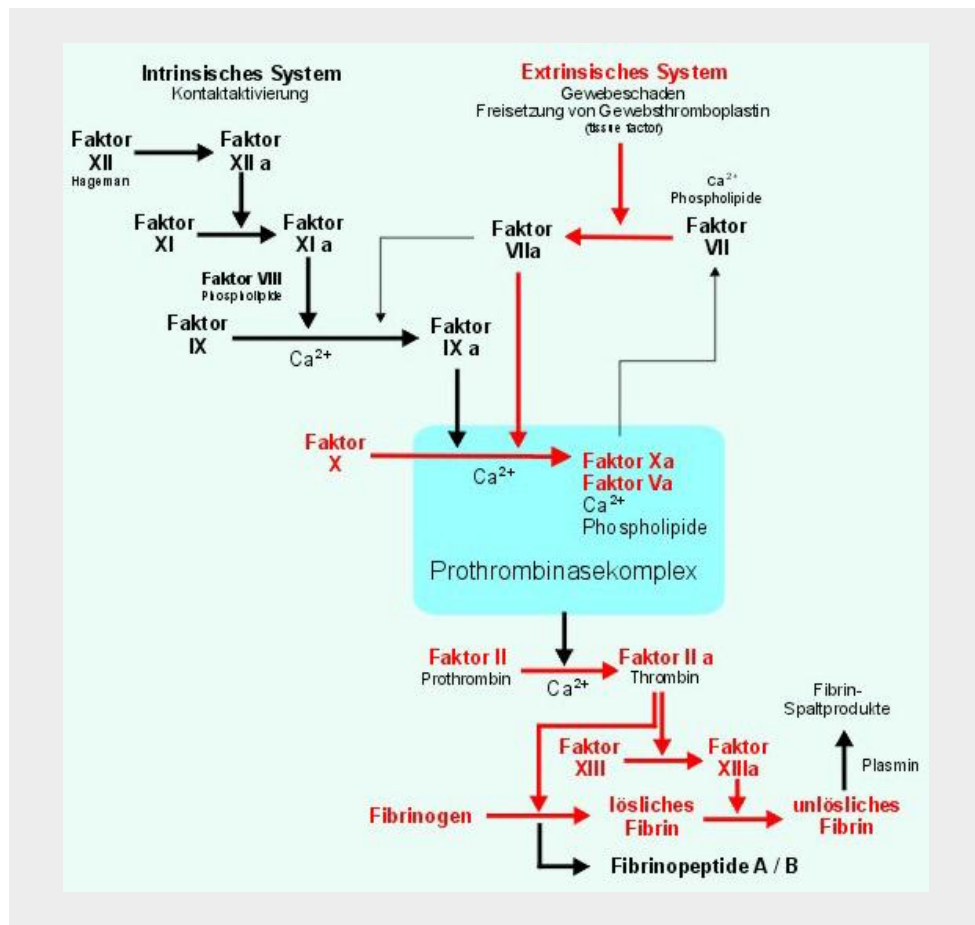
Intrinsisches System
Kontaktaktivierung

Extrinsisches System
Gewebeschaden
Freisetzung von Gewebsthromboplastin
(tissue factor)

Faktor XII
Hageman

Faktor XII a

Faktor XI

Faktor XI a

Faktor VIII
Phospholipide

Faktor IX

$Ca^{2+}$

Faktor IX a

Faktor VIIa

$Ca^{2+}$
Phospholipide

Faktor VII

Faktor X

$Ca^{2+}$

Faktor Xa
Faktor Va
$Ca^{2+}$
Phospholipide

Prothrombinasekomplex

Faktor II
Prothrombin

$Ca^{2+}$

Faktor II a
Thrombin

Fibrin-Spaltprodukte

Faktor XIII

Faktor XIIIa

Plasmin

Fibrinogen

lösliches Fibrin

unlösliches Fibrin

Fibrinopeptide A / B